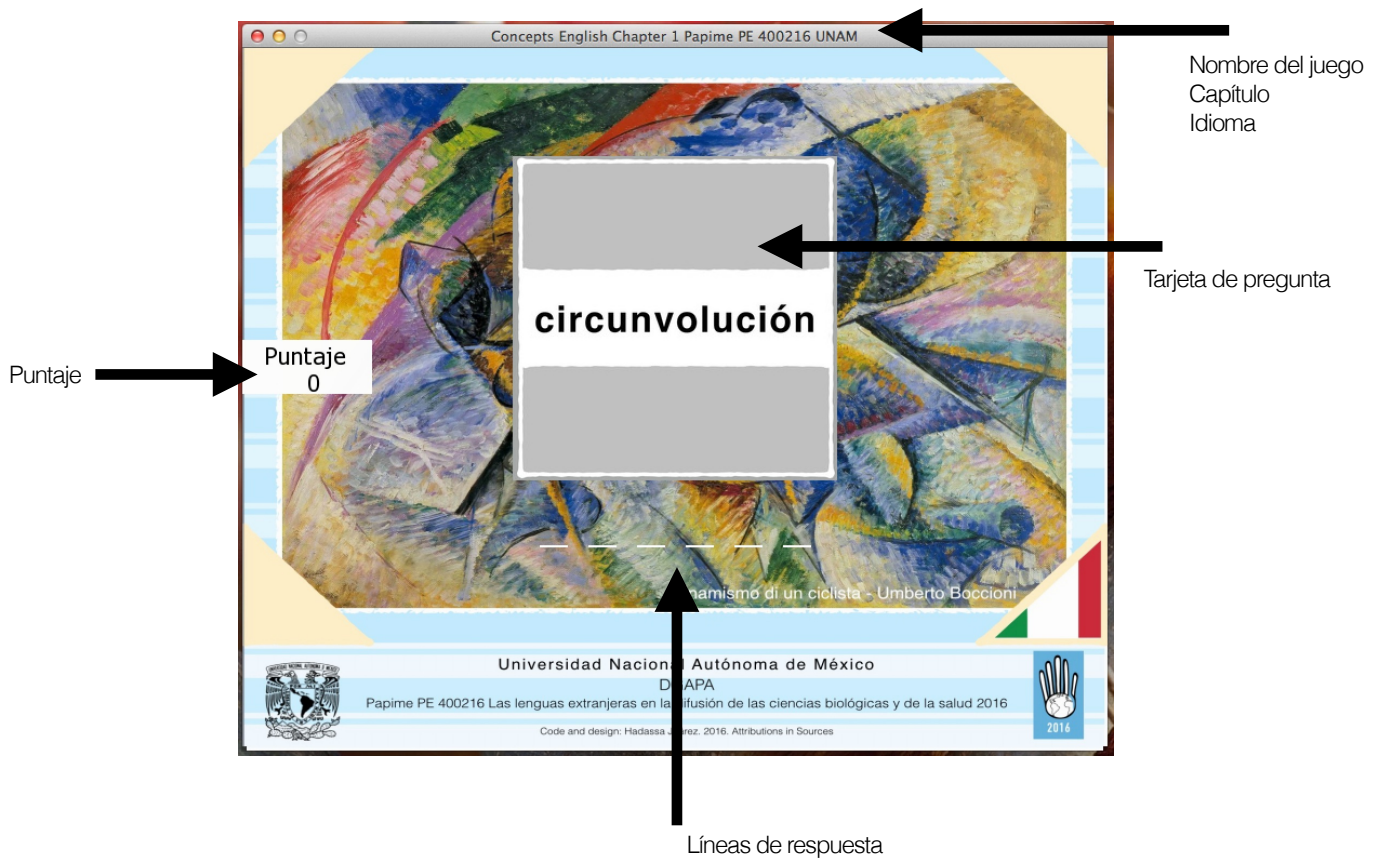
Concepts English Chapter 1 Papime PE 400216 UNAM

Nombre del juego
Capítulo
Idioma

circunvolución

Tarjeta de pregunta

Puntaje
0

Puntaje

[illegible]amismo di un ciclista - Umberto Boccioni

Universidad Nacion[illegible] Autónoma de México
D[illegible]APA
Papime PE 400216 Las lenguas extranjeras en la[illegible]ifusión de las ciencias biológicas y de la salud 2016
Code and design: Hadassa J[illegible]rez. 2016. Attributions in Sources

2016

Líneas de respuesta